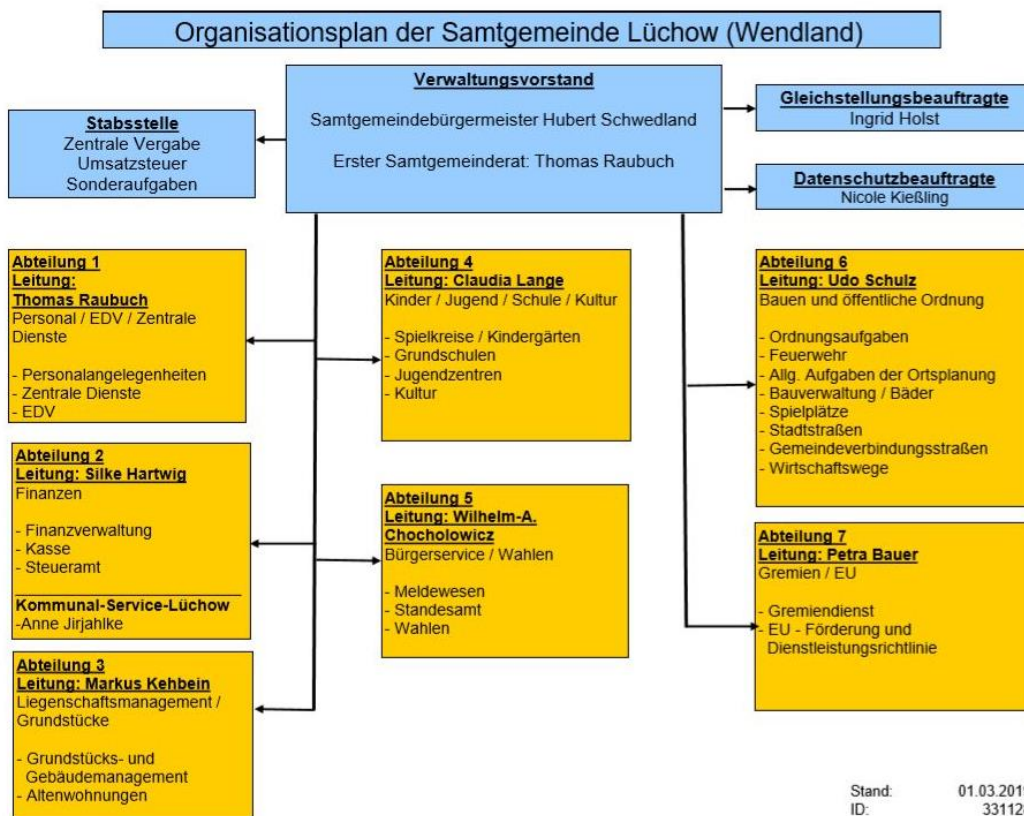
Organisationsplan der Samtgemeinde Lüchow (Wendland)

Verwaltungsvorstand

Samtgemeindebürgermeister Hubert Schwedland

Erster Samtgemeinderat: Thomas Raubuch

Stabsstelle
Zentrale Vergabe
Umsatzsteuer
Sonderaufgaben

Gleichstellungsbeauftragte
Ingrid Holst

Datenschutzbeauftragte
Nicole Kießling

Abteilung 1
Leitung:
Thomas Raubuch
Personal / EDV / Zentrale Dienste

- Personalangelegenheiten
- Zentrale Dienste
- EDV

Abteilung 2
Leitung: Silke Hartwig
Finanzen

- Finanzverwaltung
- Kasse
- Steueramt

Kommunal-Service-Lüchow
-Anne Jirjahlke

Abteilung 3
Leitung: Markus Kehbein
Liegenschaftsmanagement / Grundstücke

- Grundstücks- und Gebäudemanagement
- Altenwohnungen

Abteilung 4
Leitung: Claudia Lange
Kinder / Jugend / Schule / Kultur

- Spielkreise / Kindergärten
- Grundschulen
- Jugendzentren
- Kultur

Abteilung 5
Leitung: Wilhelm-A. Chocholowicz
Bürgerservice / Wahlen

- Meldewesen
- Standesamt
- Wahlen

Abteilung 6
Leitung: Udo Schulz
Bauen und öffentliche Ordnung

- Ordnungsaufgaben
- Feuerwehr
- Allg. Aufgaben der Ortsplanung
- Bauverwaltung / Bäder
- Spielplätze
- Stadtstraßen
- Gemeindeverbindungsstraßen
- Wirtschaftswege

Abteilung 7
Leitung: Petra Bauer
Gremien / EU

- Gremiendienst
- EU - Förderung und Dienstleistungsrichtlinie

Stand: 01.03.201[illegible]
ID: 33112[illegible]